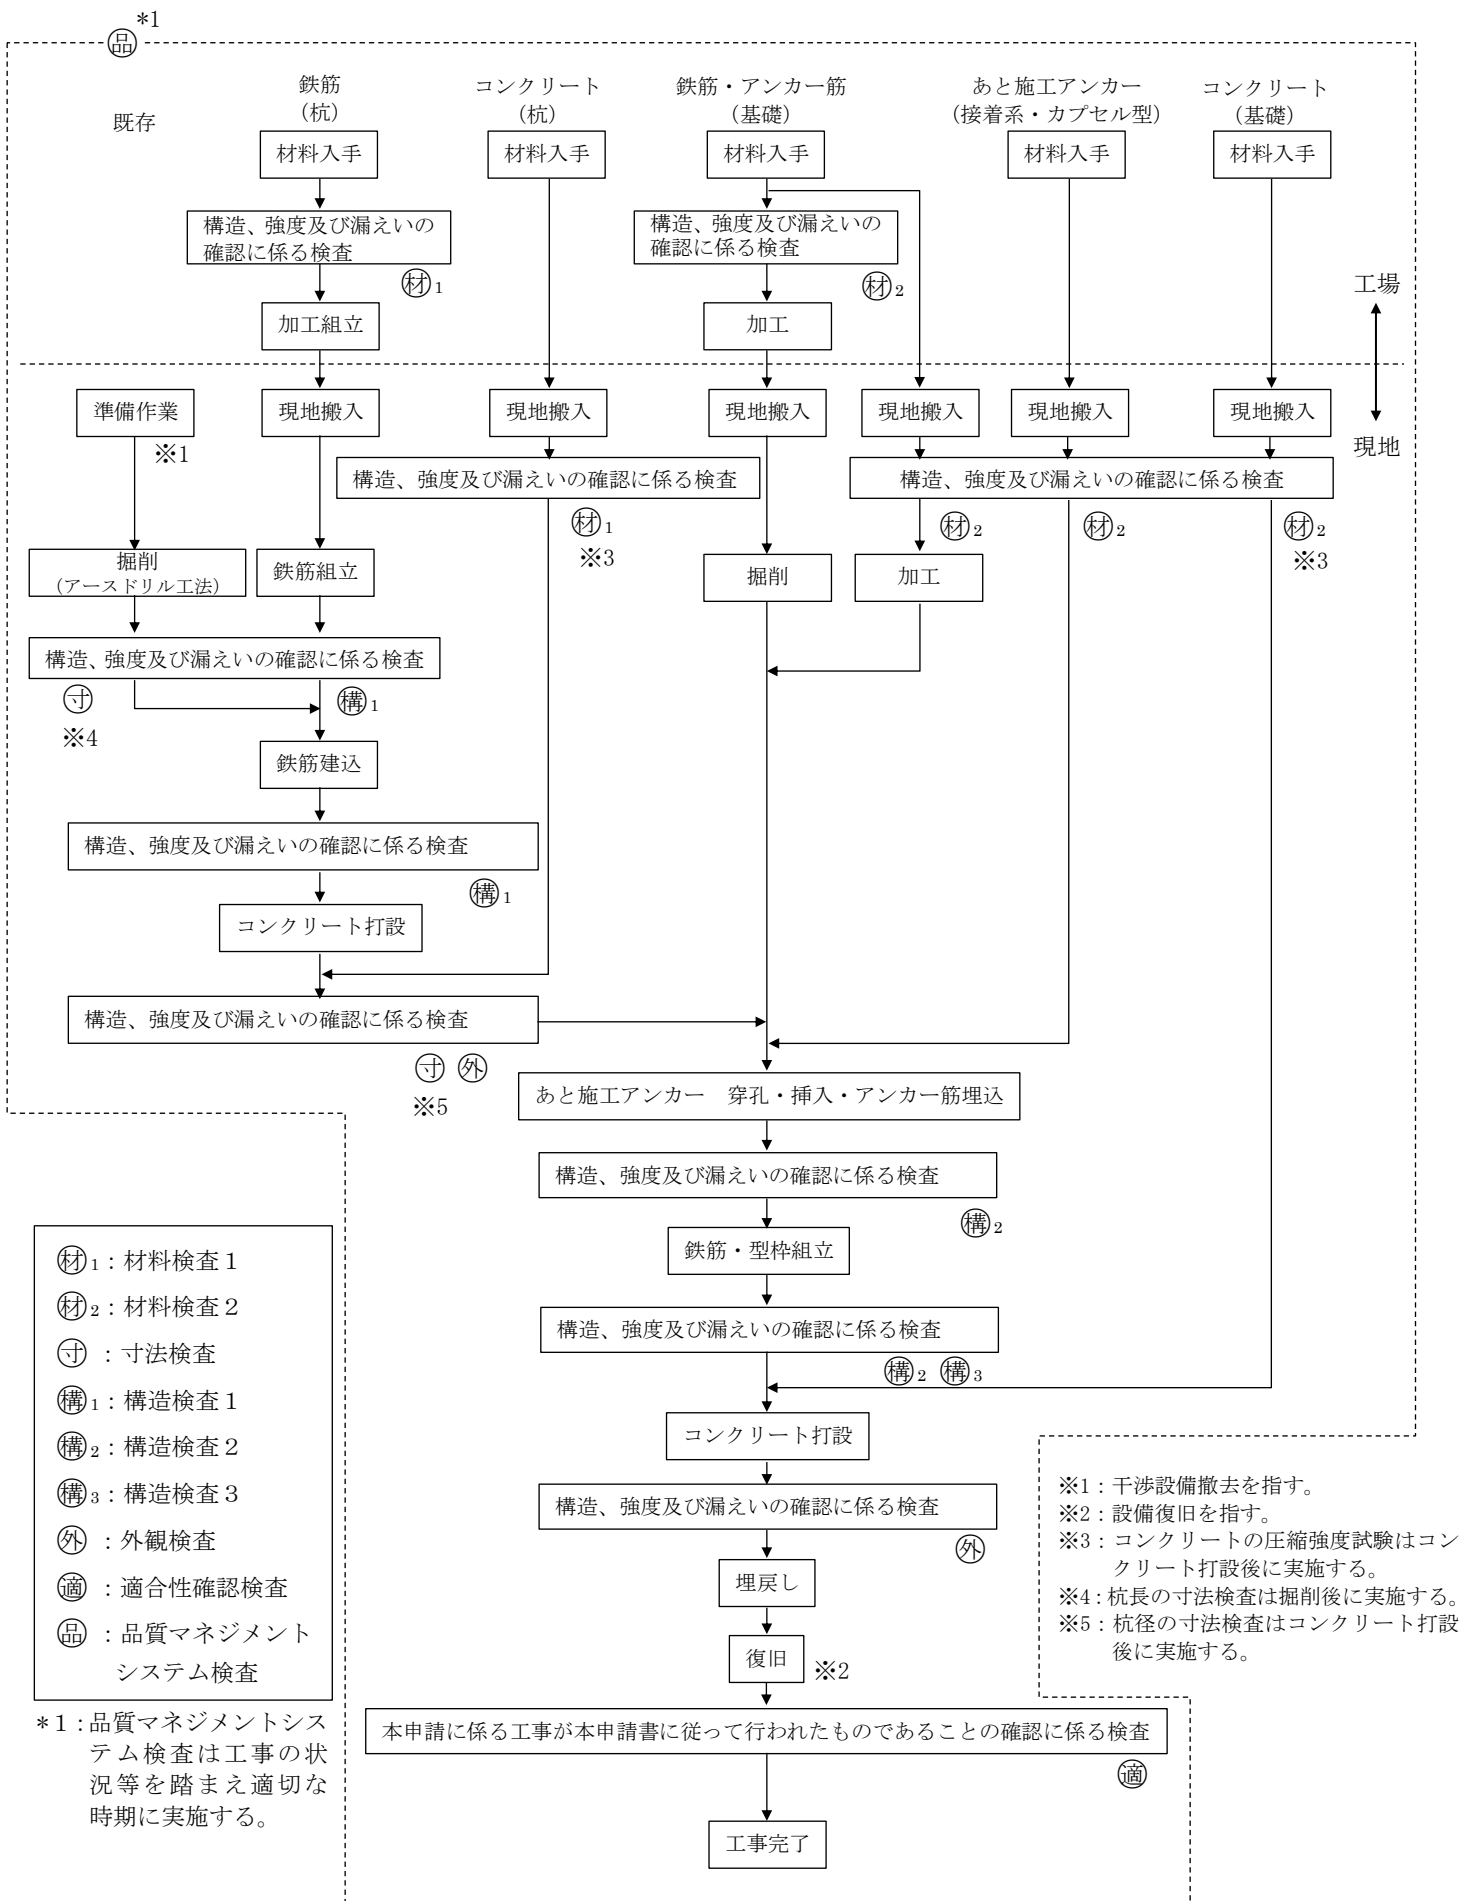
㊞ *1

既存

鉄筋
（杭）

コンクリート
（杭）

鉄筋・アンカー筋
（基礎）

あと施工アンカー
（接着系・カプセル型）

コンクリート
（基礎）

材料入手

材料入手

材料入手

材料入手

材料入手

構造、強度及び漏えいの確認に係る検査

材1

加工組立

構造、強度及び漏えいの確認に係る検査

材2

加工

工場

現地

準備作業

※1

現地搬入

現地搬入

現地搬入

現地搬入

現地搬入

現地搬入

構造、強度及び漏えいの確認に係る検査

材1

※3

構造、強度及び漏えいの確認に係る検査

材2

材2

材2

※3

掘削
（アースドリル工法）

鉄筋組立

掘削

加工

構造、強度及び漏えいの確認に係る検査

寸

※4

構1

鉄筋建込

構造、強度及び漏えいの確認に係る検査

構1

コンクリート打設

構造、強度及び漏えいの確認に係る検査

寸 外

※5

あと施工アンカー　穿孔・挿入・アンカー筋埋込

構造、強度及び漏えいの確認に係る検査

構2

鉄筋・型枠組立

構造、強度及び漏えいの確認に係る検査

構2 構3

コンクリート打設

構造、強度及び漏えいの確認に係る検査

外

埋戻し

復旧 ※2

本申請に係る工事が本申請書に従って行われたものであることの確認に係る検査

適

工事完了

材1：材料検査1
材2：材料検査2
寸 ：寸法検査
構1：構造検査1
構2：構造検査2
構3：構造検査3
外 ：外観検査
適 ：適合性確認検査
品 ：品質マネジメントシステム検査

*1：品質マネジメントシステム検査は工事の状況等を踏まえ適切な時期に実施する。

※1：干渉設備撤去を指す。
※2：設備復旧を指す。
※3：コンクリートの圧縮強度試験はコンクリート打設後に実施する。
※4：杭長の寸法検査は掘削後に実施する。
※5：杭径の寸法検査はコンクリート打設後に実施する。